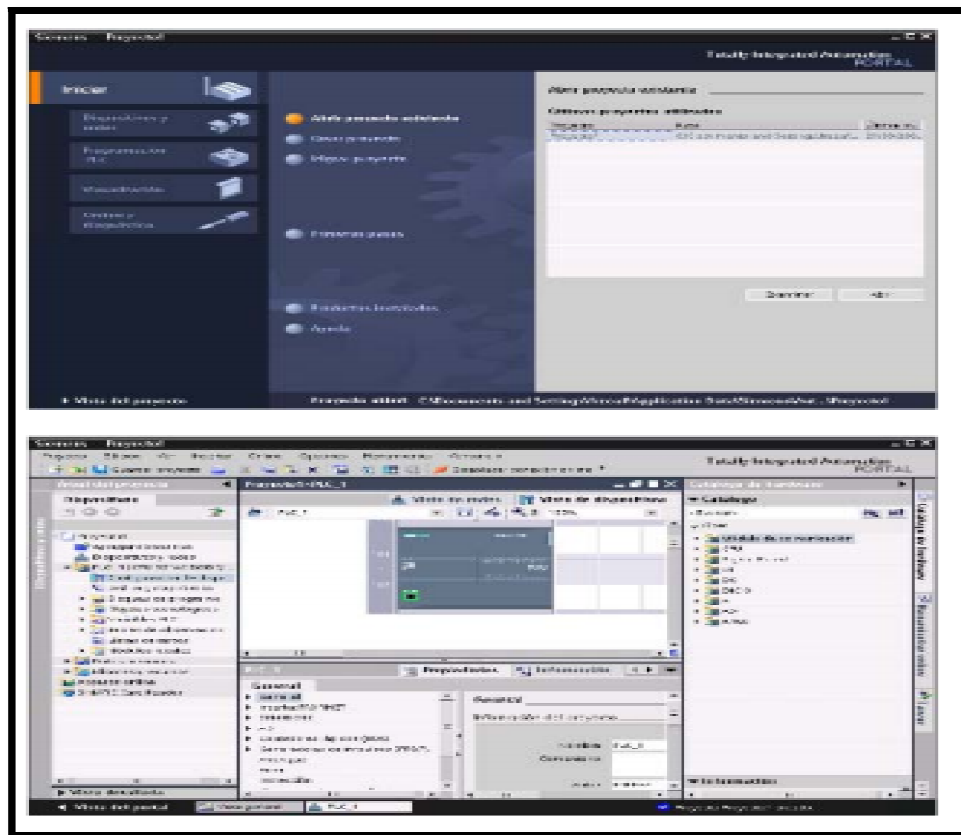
Siemens Proyecto1

Totally Integrated Automation PORTAL

Iniciar

Dispositivos y redes

Programación PLC

Visualización

Online y diagnóstico

Abrir proyecto existente

Crear proyecto

Migrar proyecto

Primeros pasos

Productos instalados

Ayuda

Abrir proyecto existente

Últimos proyectos utilizados

| Proyecto | Ruta | Denominación |
|---|---|---|
| Proyecto1 | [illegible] | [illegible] |

Examinar Abrir

▸ Vista del proyecto

Proyecto abierto: C:\Documents and Settings\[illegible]\Application Data\Siemens\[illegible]\Proyecto1

Siemens Proyecto1

Proyecto Edición Ver Insertar Online Opciones Herramientas Ventana Ayuda

Totally Integrated Automation PORTAL

Árbol del proyecto

Dispositivos

Proyecto1 ▸ PLC_1

Vista de redes Vista de dispositivos

PLC_1

100%

Proyecto1

Agregar dispositivo

Dispositivos y redes

PLC_1 [CPU 1214C DC/DC/DC]

Configuración de dispositivos

Online y diagnóstico

Bloques de programa

Objetos tecnológicos

Variables PLC

Tablas de observación

Datos de proceso locales

Módulos locales

Datos comunes

Información del documento

Idiomas y recursos

Accesos online

SIMATIC Card Reader

PLC_1

Propiedades Información Diagnóstico

General

General

Interfaz PROFINET

Entradas

Salidas

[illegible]

General

Información del catálogo

Nombre: PLC_1

Comentario:

▸ Vista detallada

◂ Vista del portal Vista general PLC_1

Catálogo de hardware

Catálogo

Buscar

Filtro

Módulo de comunicación

CPU

Signal Board

DI

DQ

DI/DQ

AI

AQ

AI/AQ

▸ Información

Proyecto Proyecto1 creado